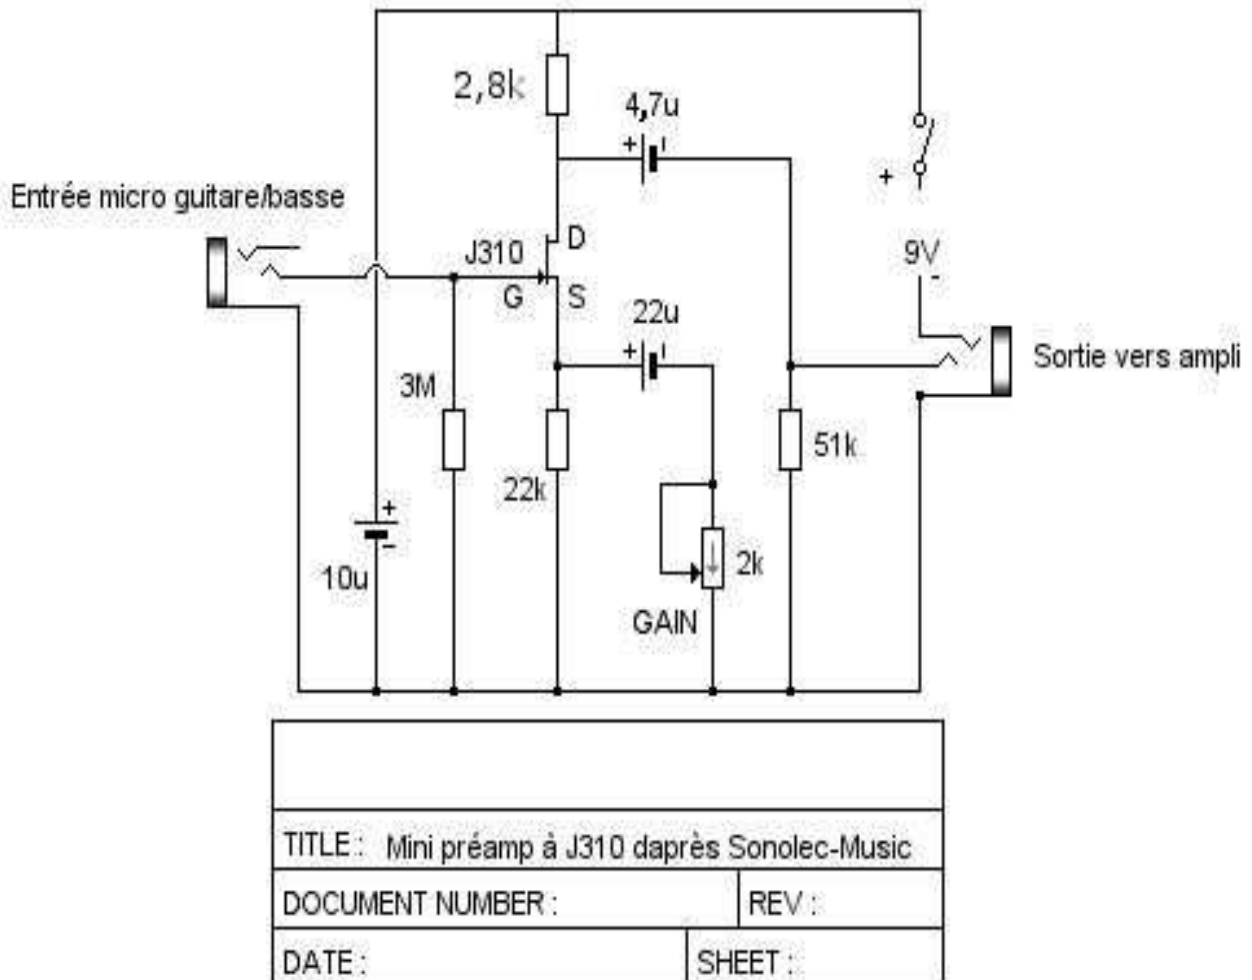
2,8k

4,7u

+

Entrée micro guitare/basse

+

D

J310

9V

G

S

-

22u

+

Sortie vers ampli

3M

51k

22k

+

-

10u

2k

GAIN

TITLE : Mini préamp à J310 daprès Sonolec-Music

DOCUMENT NUMBER : REV :

DATE : SHEET :